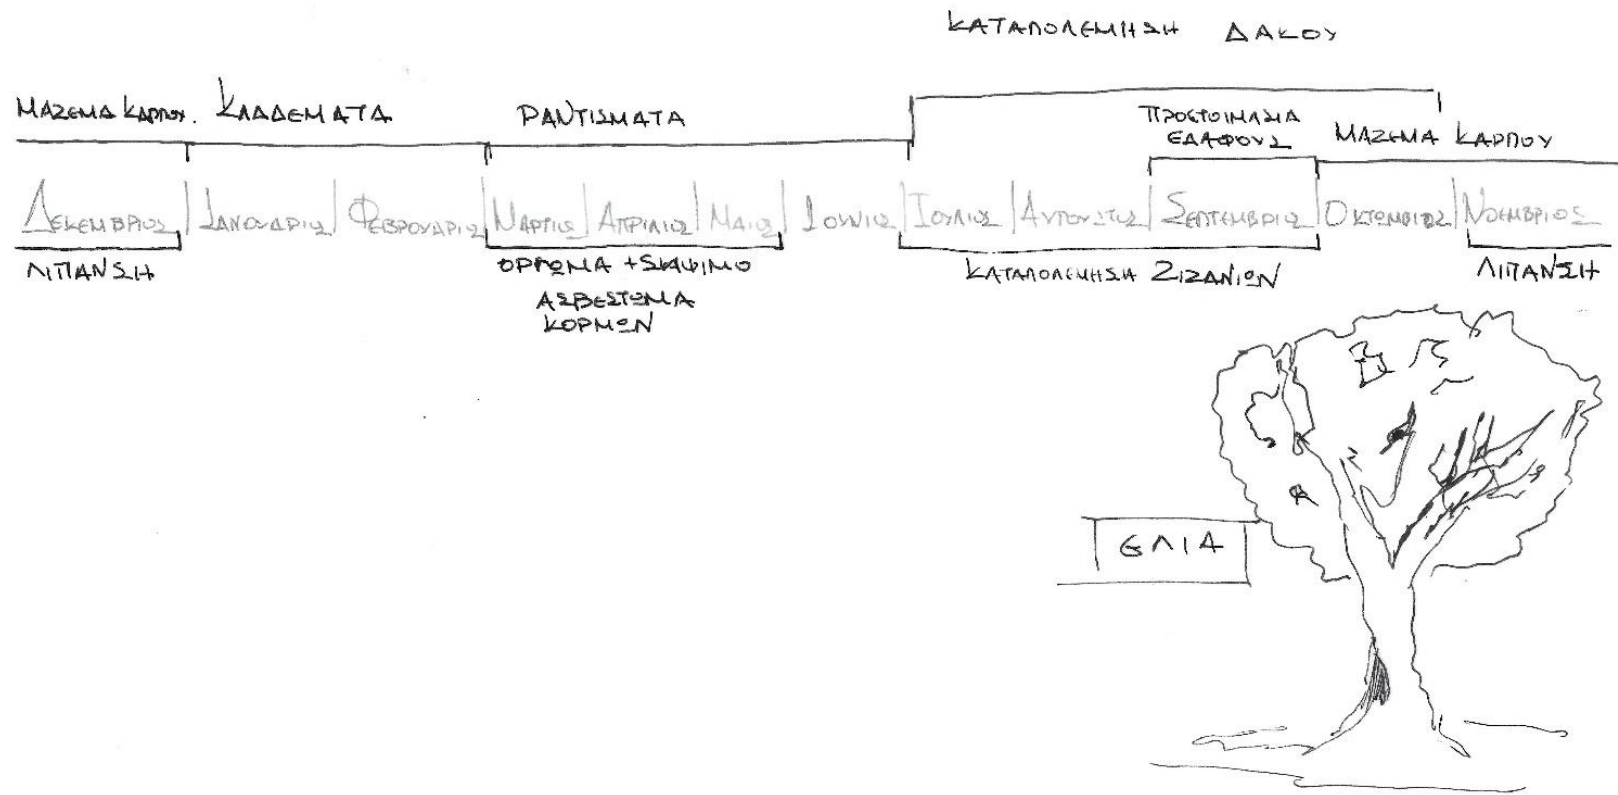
ΚΑΤΑΠΟΛΕΜΗΣΗ ΔΑΚΟΥ

ΜΑΖΕΜΑ ΚΑΡΠΟΥ. ΚΛΑΔΕΜΑΤΑ ΡΑΝΤΙΣΜΑΤΑ ΠΡΟΕΤΟΙΜΑΣΙΑ ΕΔΑΦΟΥΣ ΜΑΖΕΜΑ ΚΑΡΠΟΥ

| Δεκεμβριος | Ιανουαριος | Φεβρουαριος | Μαρτιος | Απριλιος | Μαιος | Ιουνιος | Ιουλιος | Αυγουστος | Σεπτεμβριος | Οκτωβριος | Νοεμβριος |
|---|---|---|---|---|---|---|---|---|---|---|---|

ΛΙΠΑΝΣΗ ΟΡΓΩΜΑ + ΣΚΑΨΙΜΟ ΑΣΒΕΣΤΩΜΑ ΚΟΡΜΩΝ ΚΑΤΑΠΟΛΕΜΗΣΗ ΖΙΖΑΝΙΩΝ ΛΙΠΑΝΣΗ

ΕΛΙΑ